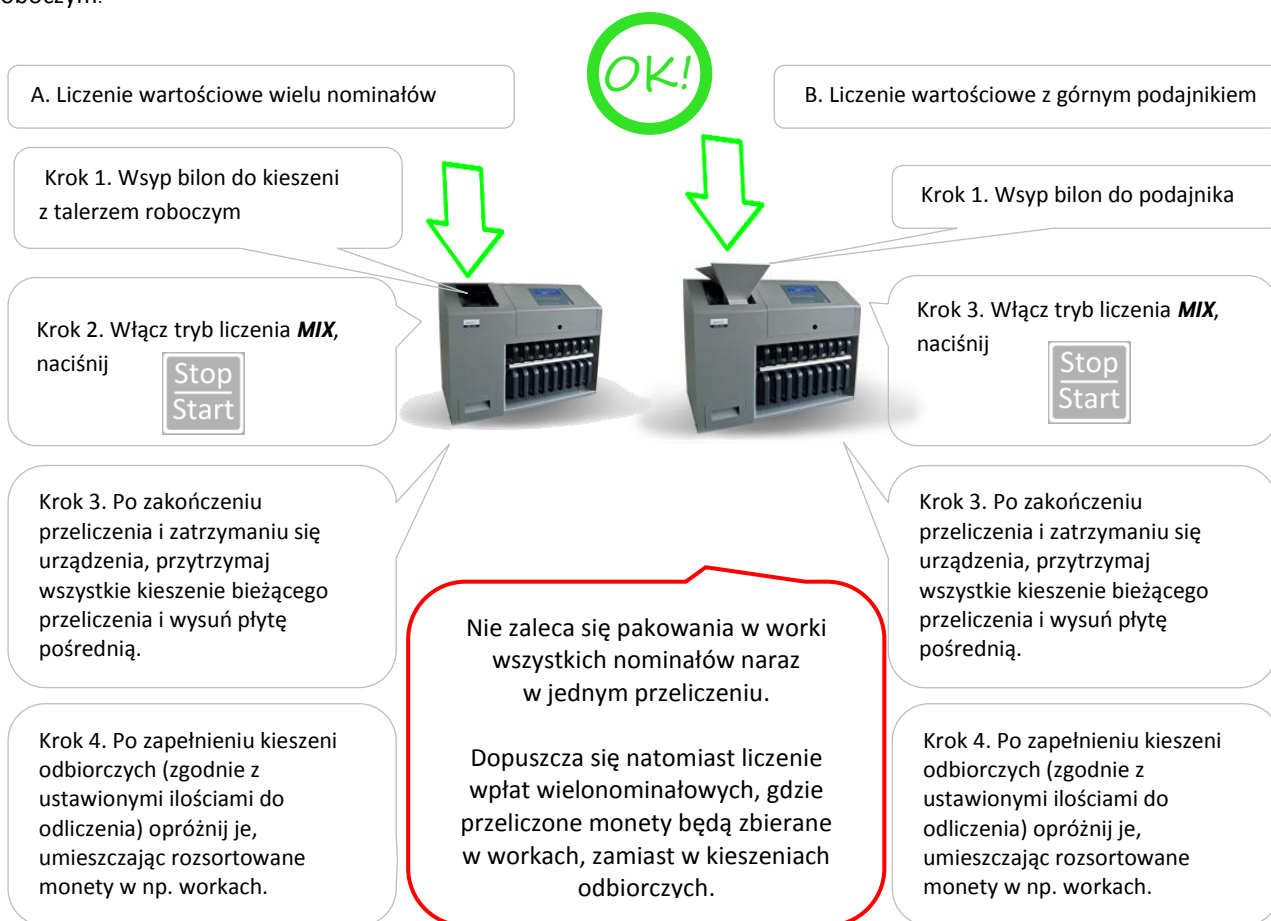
roboczym.

OK!

A. Liczenie wartościowe wielu nominałów

B. Liczenie wartościowe z górnym podajnikiem

Krok 1. Wsyp bilon do kieszeni z talerzem roboczym

Krok 1. Wsyp bilon do podajnika

Krok 2. Włącz tryb liczenia ***MIX***, naciśnij

Stop
Start

Krok 3. Włącz tryb liczenia ***MIX***, naciśnij

Stop
Start

Krok 3. Po zakończeniu przeliczenia i zatrzymaniu się urządzenia, przytrzymaj wszystkie kieszenie bieżącego przeliczenia i wysuń płytę pośrednią.

Krok 3. Po zakończeniu przeliczenia i zatrzymaniu się urządzenia, przytrzymaj wszystkie kieszenie bieżącego przeliczenia i wysuń płytę pośrednią.

Nie zaleca się pakowania w worki wszystkich nominałów naraz w jednym przeliczeniu.

Dopuszcza się natomiast liczenie wpłat wielonominałowych, gdzie przeliczone monety będą zbierane w workach, zamiast w kieszeniach odbiorczych.

Krok 4. Po zapełnieniu kieszeni odbiorczych (zgodnie z ustawionymi ilościami do odliczenia) opróżnij je, umieszczając rozsortowane monety w np. workach.

Krok 4. Po zapełnieniu kieszeni odbiorczych (zgodnie z ustawionymi ilościami do odliczenia) opróżnij je, umieszczając rozsortowane monety w np. workach.